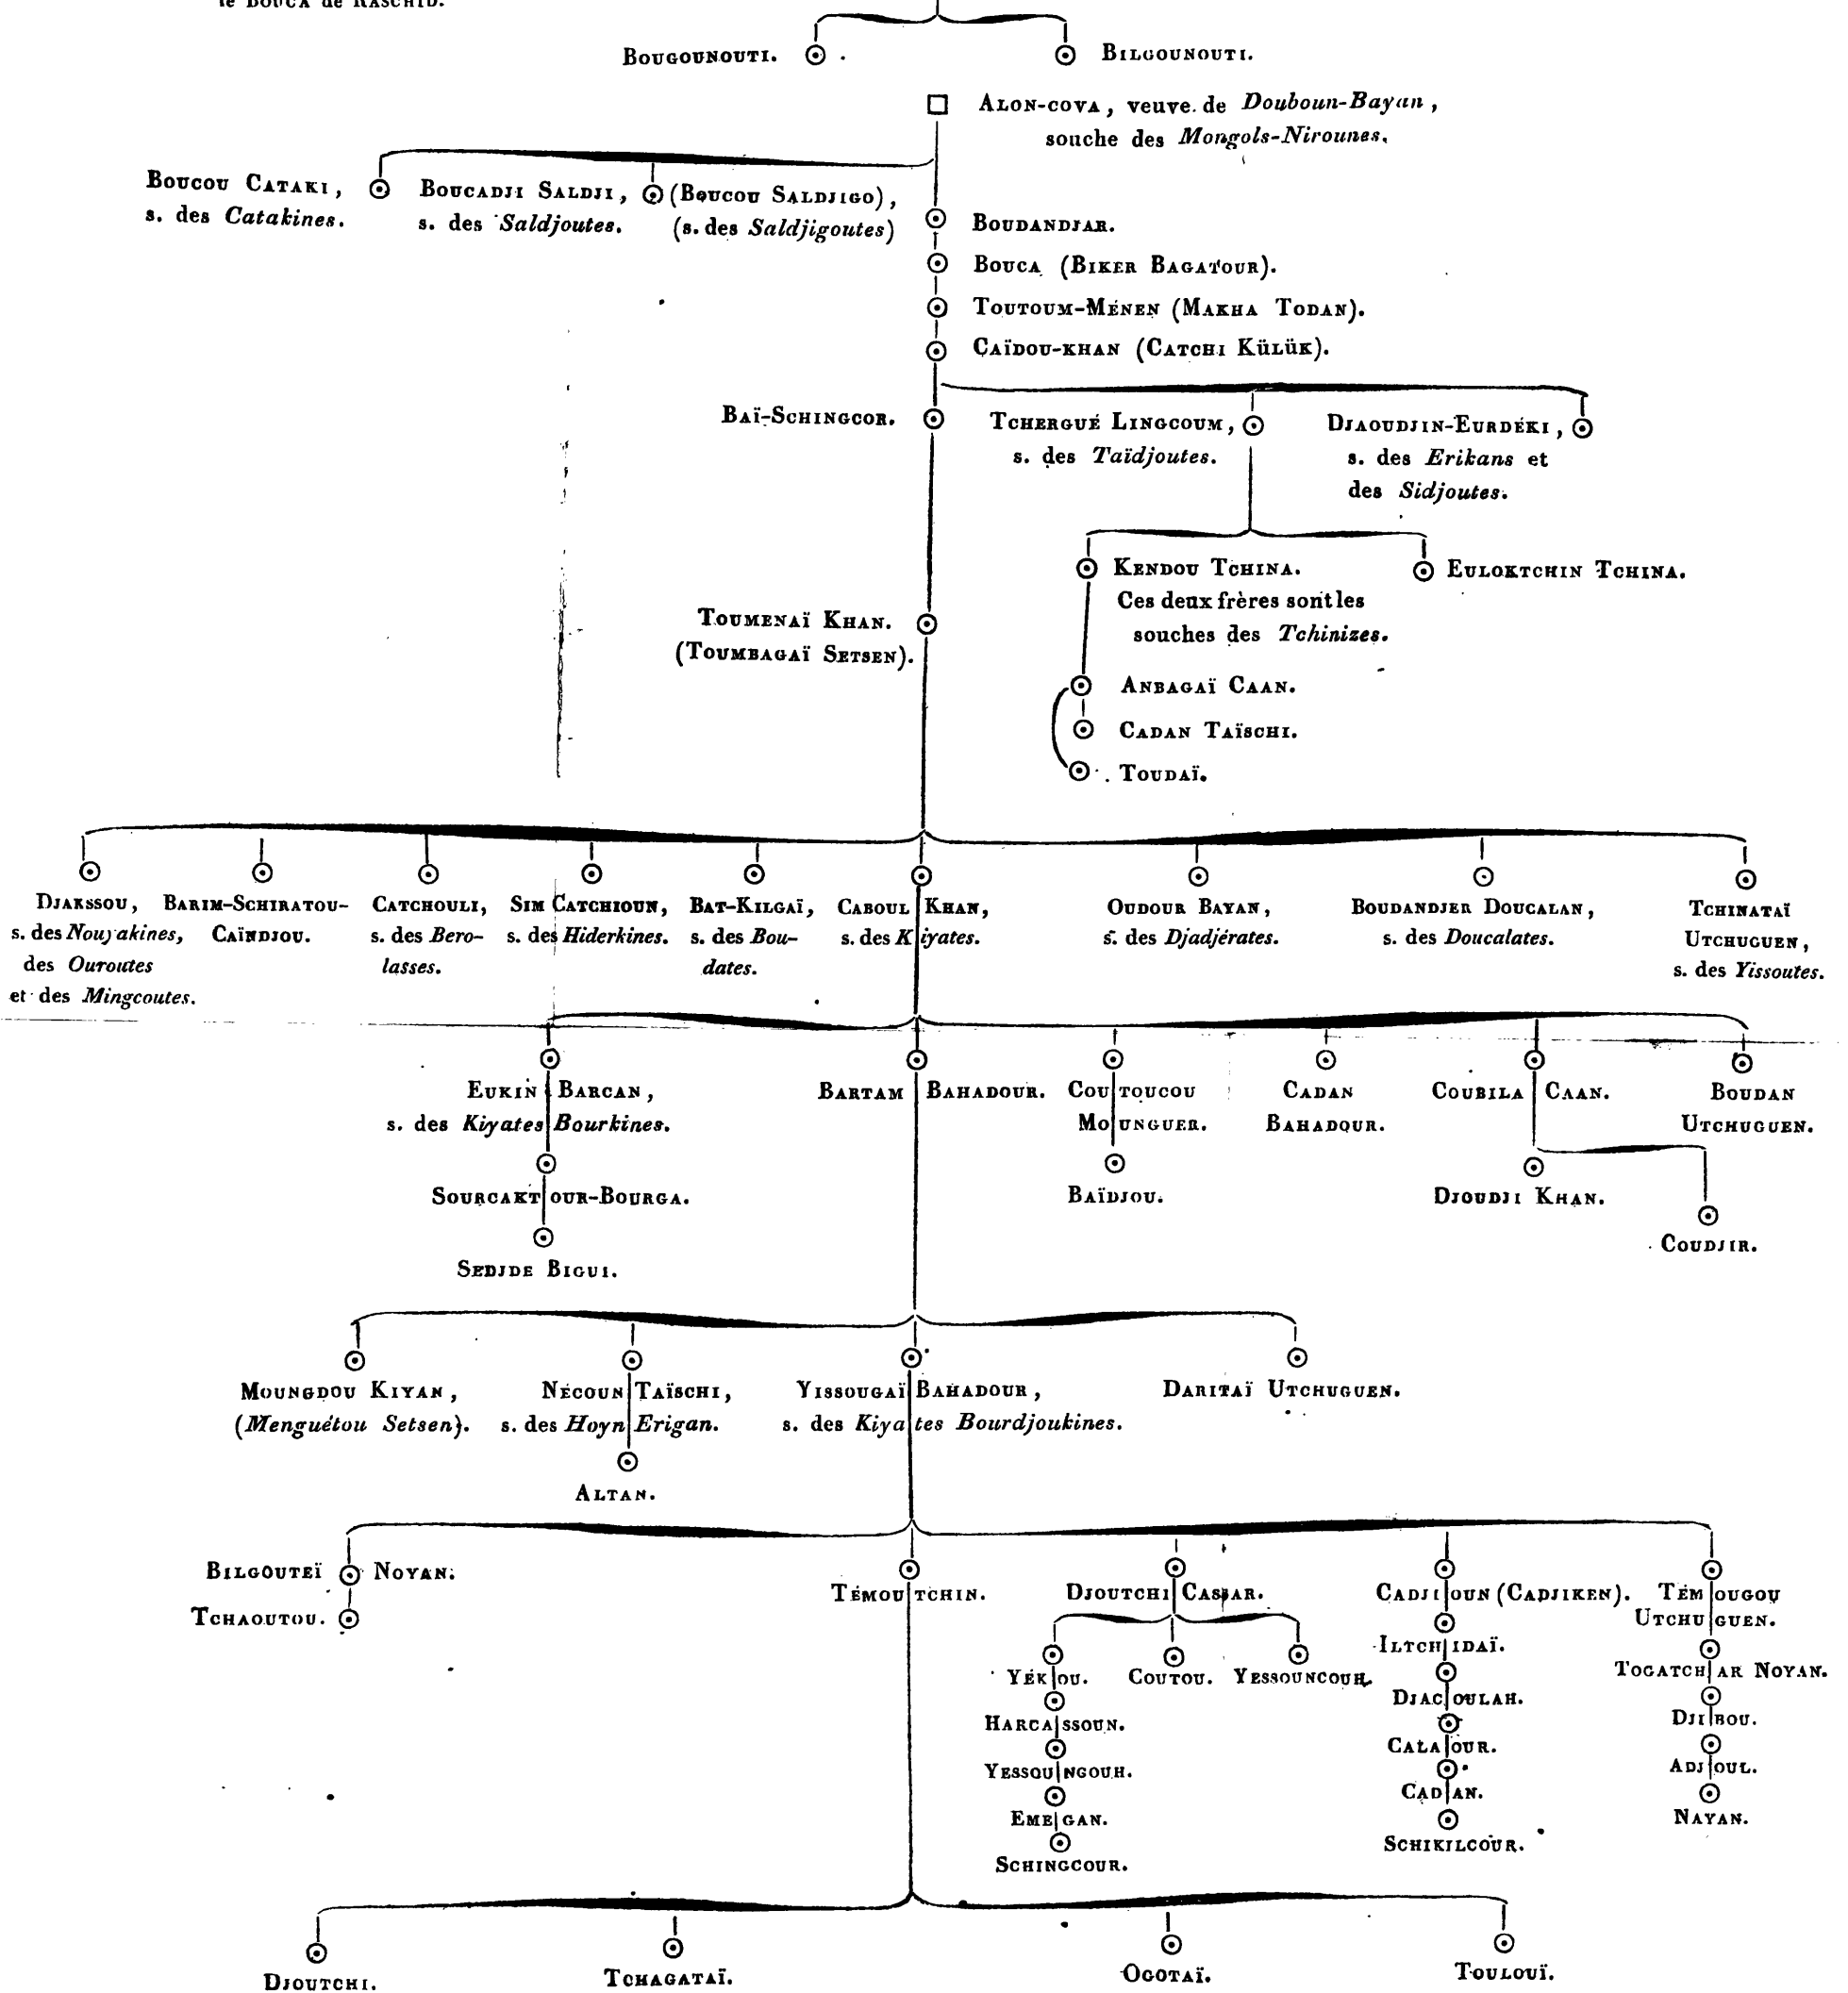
le Bouca de Raschid.

Bougounouti. Bilgounouti.

Alon-cova, veuve de *Douboun-Bayan*, souche des *Mongols-Nirounes*.

Boucou Cataki, s. des *Catakines*.

Boucadji Saldji, s. des *Saldjoutes*.

(Boucou Saldjigo), (s. des *Saldjigoutes*)

Boudandjar.

Bouca (Biker Bagatour).

Toutoum-Ménen (Makha Todan).

Caïdou-khan (Catchi Külük).

Baï-Schingcor.

Tchergué Lingcoum, s. des *Taïdjoutes*.

Djaoudjin-Eurdéki, s. des *Erikans* et des *Sidjoutes*.

Kendou Tchina. Ces deux frères sont les souches des *Tchinizes*.

Euloktchin Tchina.

Toumenaï Khan. (Toumbagaï Setsen).

Anbagaï Caan.

Cadan Taïschi.

Toudaï.

Djaksou, s. des *Noujakines*, des *Ouroutes* et des *Mingcoutes*.

Barim-Schiratou-Caïdjou.

Catchouli, s. des *Berolasses*.

Sim Catchioun, s. des *Hiderkines*.

Bat-Kilgaï, s. des *Boudates*.

Caboul Khan, s. des *Kiyates*.

Oudour Bayan, s. des *Djadjérates*.

Boudandjer Doucalan, s. des *Doucalates*.

Tchinataï Utchuguen, s. des *Yissoutes*.

Eukin Barcan, s. des *Kiyates Bourkines*.

Sourcaktour-Bourga.

Sedjde Bigui.

Bartam Bahadour.

Coutoucou Mounguer.

Baïdjou.

Cadan Bahadour.

Coubila Caan.

Djoudji Khan.

Boudan Utchuguen.

Coudjir.

Moungdou Kiyan, (*Menguétou Setsen*).

Nécoun Taïschi, s. des *Hoyn Erigan*.

Altan.

Yissougaï Bahadour, s. des *Kiyates Bourdjoukines*.

Daritaï Utchuguen.

Bilgouteï Noyan.

Tchaoutou.

Témoutchin.

Djoutchi Casar.

Yékou. Coutou. Yessouncouh.

Harcassoun.

Yessoungouh.

Emegan.

Schingcour.

Cadjioun (Cadjiken).

Iltchidaï.

Djacoulah.

Calaour.

Cadan.

Schikilcour.

Témougou Utchuguen.

Togatchar Noyan.

Djibou.

Adjoul.

Nayan.

Djoutchi. Tchagataï. Ogotaï. Touloui.